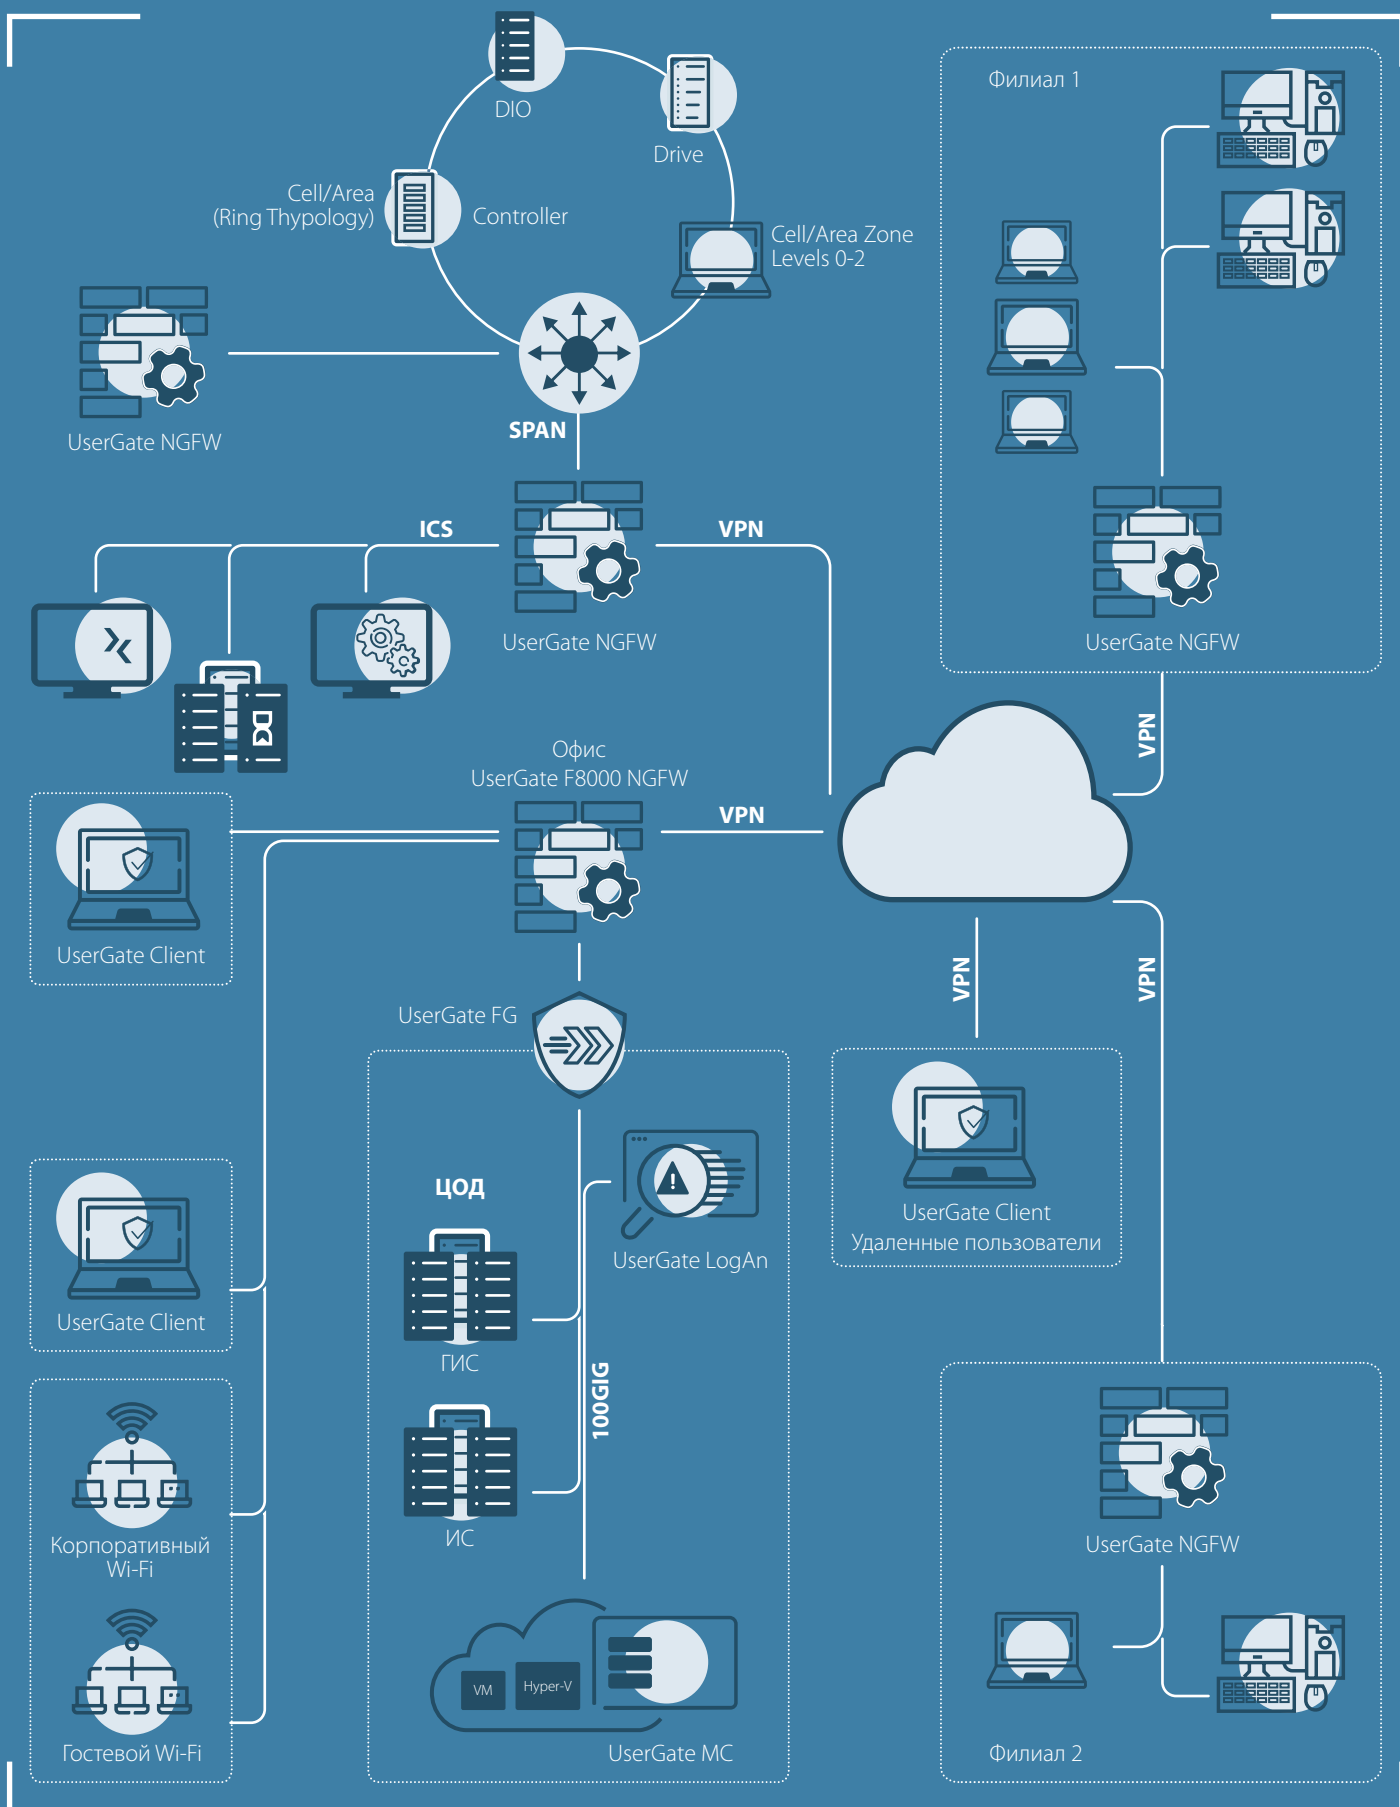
DIO

Drive

Cell/Area (Ring Thypology)

Controller

Cell/Area Zone Levels 0-2

UserGate NGFW

SPAN

Филиал 1

ICS

VPN

UserGate NGFW

UserGate NGFW

VPN

Офис UserGate F8000 NGFW

VPN

UserGate Client

UserGate FG

VPN

VPN

ЦОД

UserGate LogAn

UserGate Client Удаленные пользователи

ГИС

100GIG

UserGate Client

ИС

UserGate NGFW

Корпоративный Wi-Fi

VM

Hyper-V

Гостевой Wi-Fi

UserGate MC

Филиал 2